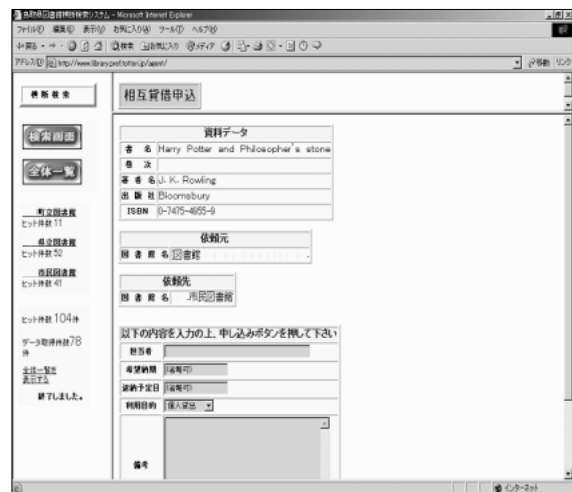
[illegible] - Microsoft Internet Explorer
ファイル(F) 編集(E) 表示(V) お気に入り(A) ツール(T) ヘルプ(H)
戻る 検索 お気に入り メディア
アドレス(D) http://www.library.pref.tottori.jp/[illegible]
移動 リンク

横断検索

検索画面

全体一覧

町立図書館
ヒット件数 11

県立図書館
ヒット件数 52

市民図書館
ヒット件数 41

ヒット件数 104件

データ取得件数78件

全体一覧を表示する

終了しました。

相互貸借申込

| 資料データ | |
|---|---|
| 書名 | Harry Potter and Philosopher's stone |
| 巻次 | |
| 著者名 | J. K. Rowling |
| 出版社 | Bloomsbury |
| ISBN | 0-7475-4955-9 |

| 依頼元 | |
|---|---|
| 図書館名 | 図書館 |

| 依頼先 | |
|---|---|
| 図書館名 | 市民図書館 |

以下の内容を入力の上、申し込みボタンを押して下さい

| 担当者 | |
|---|---|
| 希望納期 | (省略可) |
| 返納予定日 | (省略可) |
| 利用目的 | 個人貸出 |
| 備考 | |

インターネット